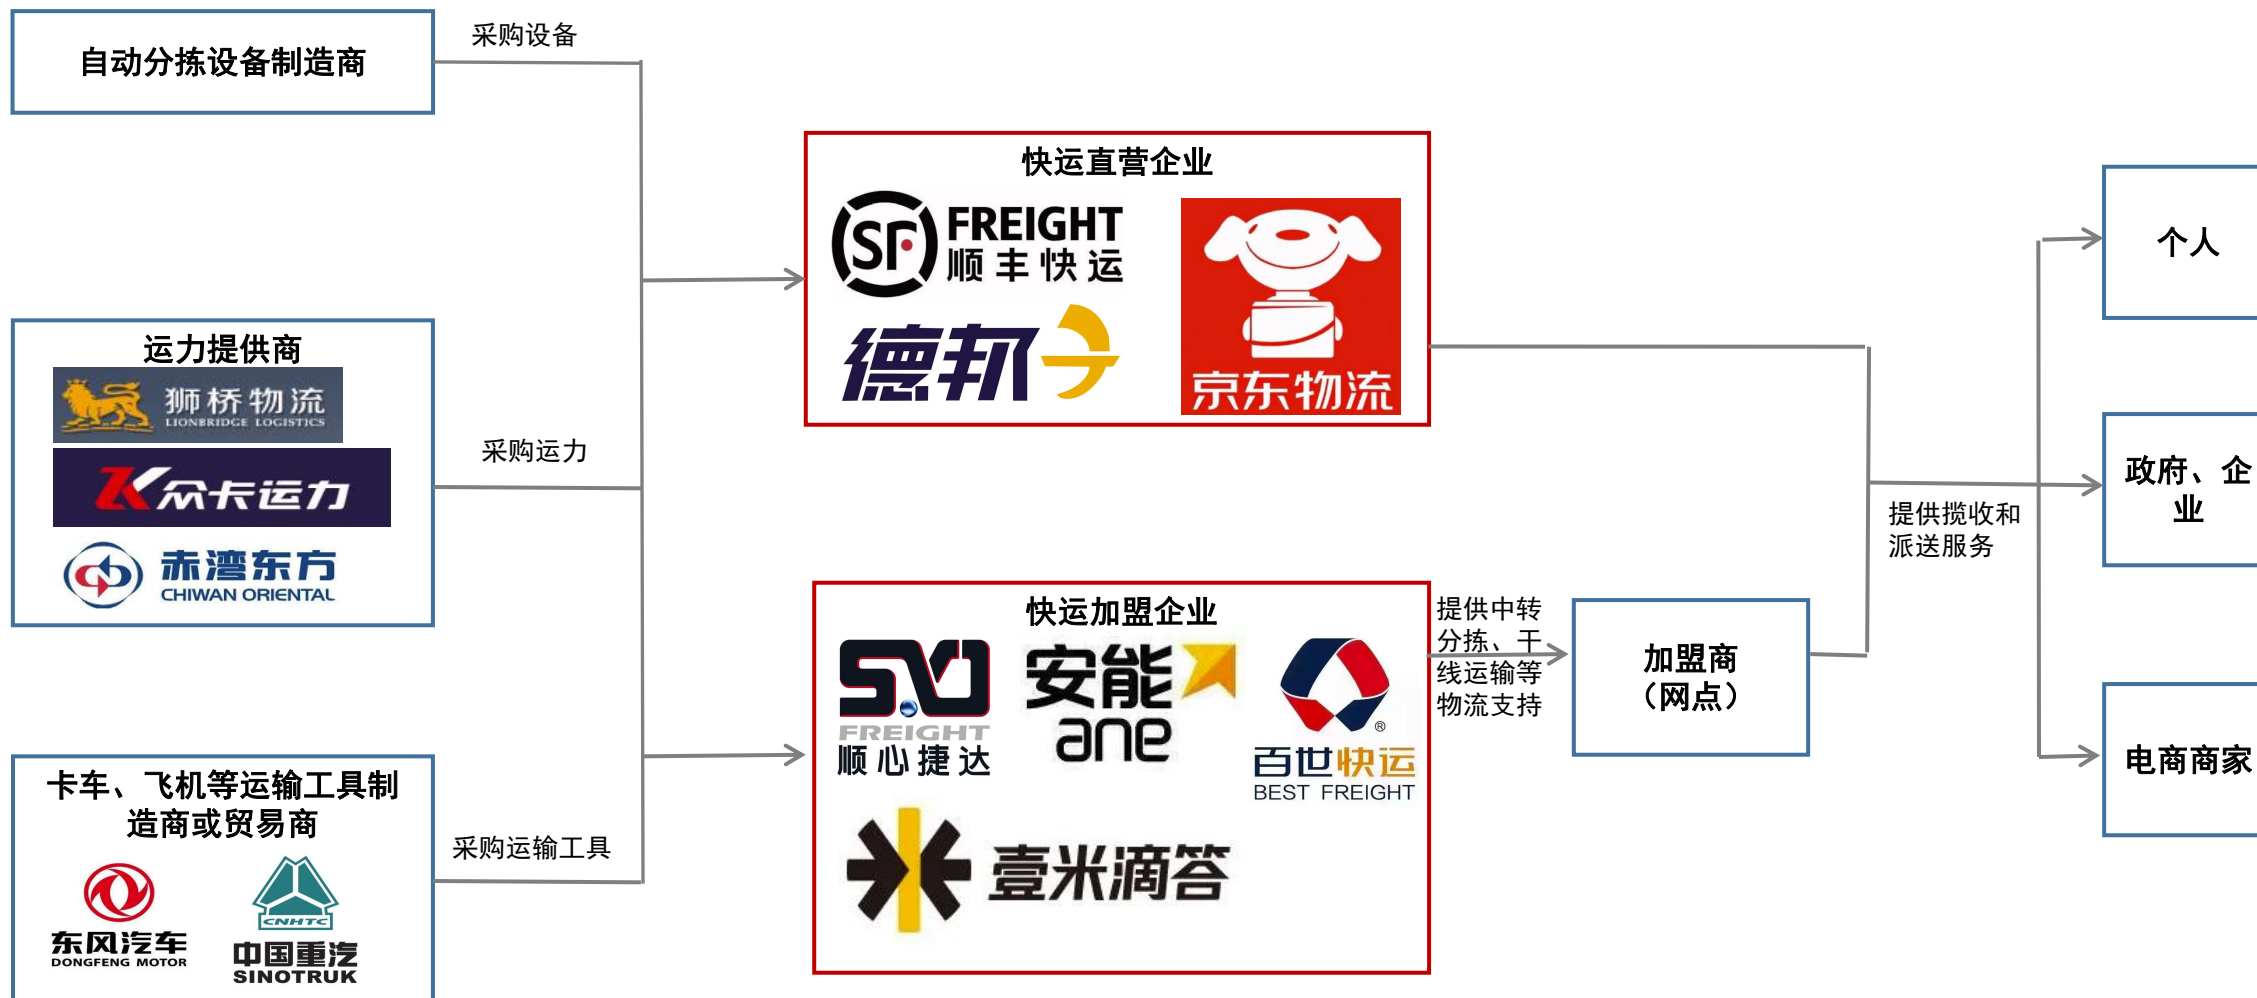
自动分拣设备制造商

采购设备

运力提供商

狮桥物流
LIONBRIDGE LOGISTICS

众卡运力

赤湾东方
CHIWAN ORIENTAL

采购运力

卡车、飞机等运输工具制造商或贸易商

东风汽车
DONGFENG MOTOR

CNHTC
中国重汽
SINOTRUK

采购运输工具

快运直营企业

SF FREIGHT
顺丰快运

德邦

京东物流

快运加盟企业

SX FREIGHT
顺心捷达

安能
ane

百世快运
BEST FREIGHT

壹米滴答

提供中转分拣、干线运输等物流支持

加盟商（网点）

提供揽收和派送服务

个人

政府、企业

电商商家